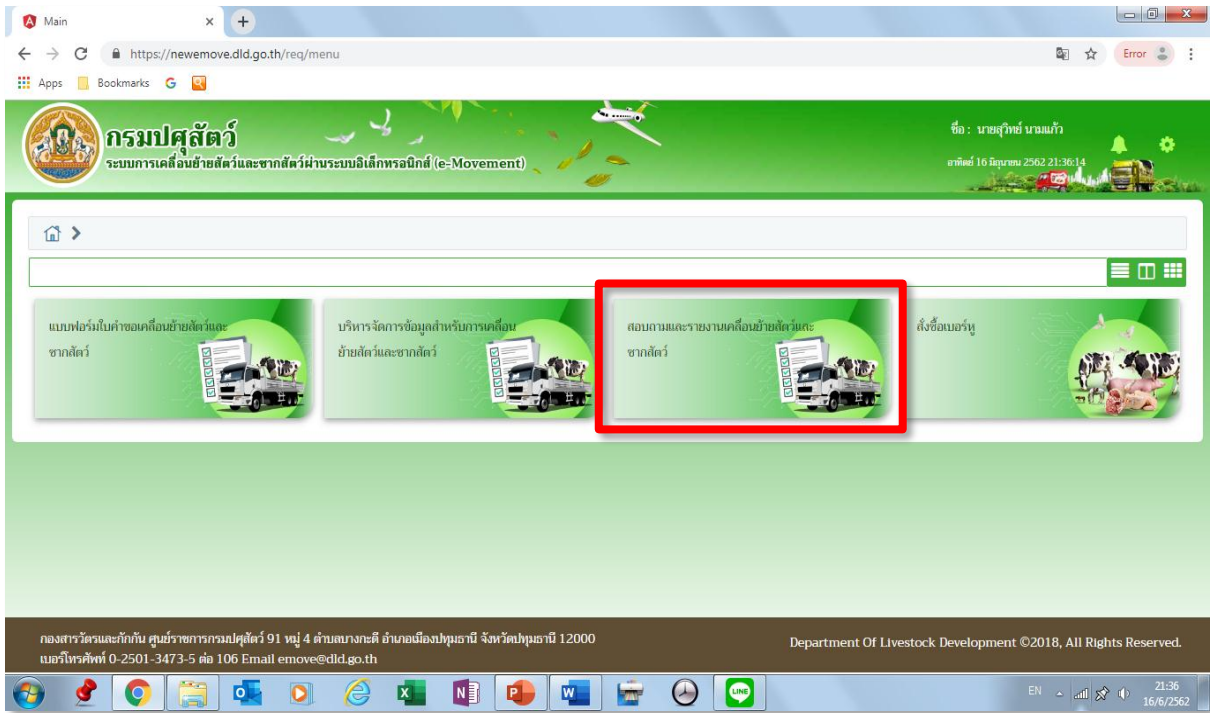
Main

https://newemove.dld.go.th/req/menu

Error

Apps Bookmarks

กรมปศุสัตว์
ระบบการเคลื่อนย้ายสัตว์และซากสัตว์ผ่านระบบอิเล็กทรอนิกส์ (e-Movement)

ชื่อ : นายสุวิทย์ นามแก้ว
อาทิตย์ 16 มิถุนายน 2562 21:36:14

แบบฟอร์มใบคำขอเคลื่อนย้ายสัตว์และซากสัตว์

บริหารจัดการข้อมูลสำหรับการเคลื่อนย้ายสัตว์และซากสัตว์

สอบถามและรายงานเคลื่อนย้ายสัตว์และซากสัตว์

สั่งซื้อเบอร์หู

กองสารวัตรและกักกัน ศูนย์ราชการกรมปศุสัตว์ 91 หมู่ 4 ตำบลบางกะดี อำเภอเมืองปทุมธานี จังหวัดปทุมธานี 12000
เบอร์โทรศัพท์ 0-2501-3473-5 ต่อ 106 Email emove@dld.go.th

Department Of Livestock Development ©2018, All Rights Reserved.

EN 21:36 16/6/2562